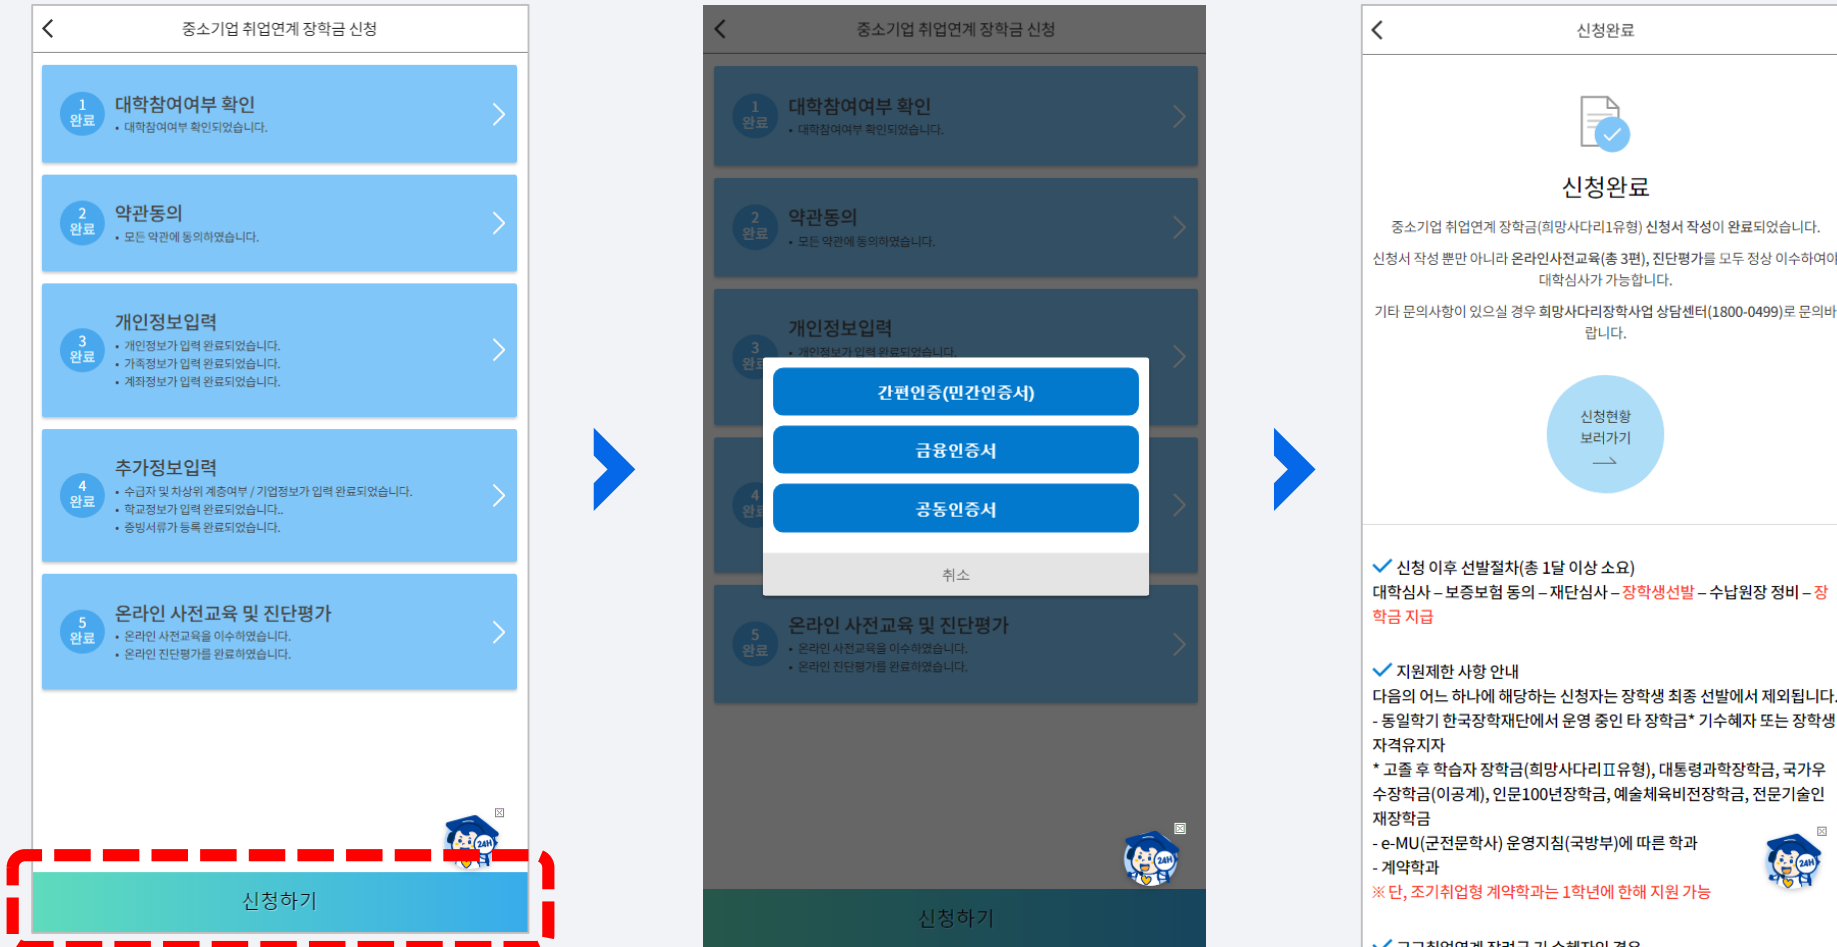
중소기업 취업연계 장학금 신청

1 완료
대학참여여부 확인
• 대학참여여부 확인되었습니다.

2 완료
약관동의
• 모든 약관에 동의하였습니다.

3 완료
개인정보입력
• 개인정보가 입력 완료되었습니다.
• 가족정보가 입력 완료되었습니다.
• 계좌정보가 입력 완료되었습니다.

4 완료
추가정보입력
• 수급자 및 차상위 계층여부 / 기업정보가 입력 완료되었습니다.
• 학교정보가 입력 완료되었습니다..
• 증빙서류가 등록 완료되었습니다.

5 완료
온라인 사전교육 및 진단평가
• 온라인 사전교육을 이수하였습니다.
• 온라인 진단평가를 완료하였습니다.

신청하기

중소기업 취업연계 장학금 신청

1 완료
대학참여여부 확인
• 대학참여여부 확인되었습니다.

2 완료
약관동의
• 모든 약관에 동의하였습니다.

3 완료
개인정보입력
• 개인정보가 입력 완료되었습니다.

간편인증(민간인증서)
금융인증서
공동인증서
취소

5 완료
온라인 사전교육 및 진단평가
• 온라인 사전교육을 이수하였습니다.
• 온라인 진단평가를 완료하였습니다.

신청하기

신청완료

신청완료

중소기업 취업연계 장학금(희망사다리1유형) 신청서 작성이 완료되었습니다.

신청서 작성 뿐만 아니라 온라인사전교육(총 3편), 진단평가를 모두 정상 이수하여야 대학심사가 가능합니다.

기타 문의사항이 있으실 경우 희망사다리장학사업 상담센터(1800-0499)로 문의바랍니다.

신청현황 보러가기

신청 이후 선발절차(총 1달 이상 소요)
대학심사 – 보증보험 동의 – 재단심사 – 장학생선발 – 수납원장 정비 – 장학금 지급

지원제한 사항 안내
다음의 어느 하나에 해당하는 신청자는 장학생 최종 선발에서 제외됩니다.
- 동일학기 한국장학재단에서 운영 중인 타 장학금* 기수혜자 또는 장학생 자격유지자
* 고졸 후 학습자 장학금(희망사다리Ⅱ유형), 대통령과학장학금, 국가우수장학금(이공계), 인문100년장학금, 예술체육비전장학금, 전문기술인재장학금
- e-MU(군전문학사) 운영지침(국방부)에 따른 학과
- 계약학과
※단, 조기취업형 계약학과는 1학년에 한해 지원 가능